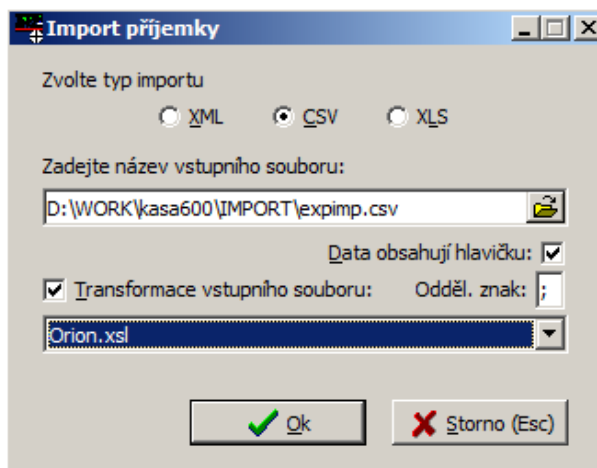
Import příjemky

Zvolte typ importu

XML CSV XLS

Zadejte název vstupního souboru:

D:\WORK\kasa600\IMPORT\expimp.csv

Data obsahují hlavičku:

Transformace vstupního souboru:

Odděl. znak: ;

Orion.xsl

Ok

Storno (Esc)